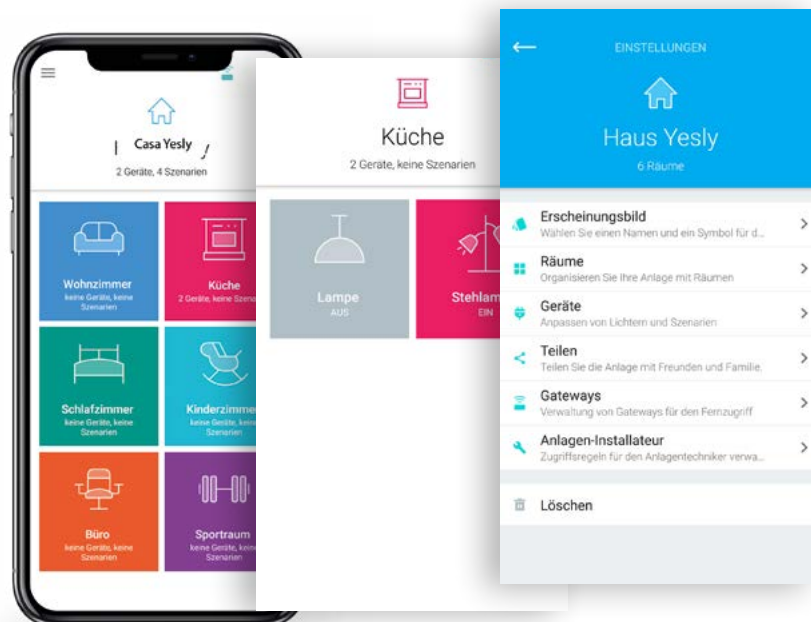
Casa Yesly
2 Geräte, 4 Szenarien

Wohnzimmer
keine Geräte, keine Szenarien

Küche
2 Geräte, keine Szena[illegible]

Schlafzimmer
keine Geräte, keine Szenarien

Kinderzimme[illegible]
keine Geräte, kei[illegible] Szenarien

Büro
keine Geräte, keine Szenarien

Sportraum
keine Geräte, kei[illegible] Szenarien

Küche
2 Geräte, keine Szenarien

Lampe
AUS

Stehlam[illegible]
EIN

EINSTELLUNGEN

Haus Yesly
6 Räume

Erscheinungsbild
Wählen Sie einen Namen und ein Symbol für d...

Räume
Organisieren Sie Ihre Anlage mit Räumen

Geräte
Anpassen von Lichtern und Szenarien

Teilen
Teilen Sie die Anlage mit Freunden und Familie.

Gateways
Verwaltung von Gateways für den Fernzugriff

Anlagen-Installateur
Zugriffsregeln für den Anlagentechniker verwa...

Löschen